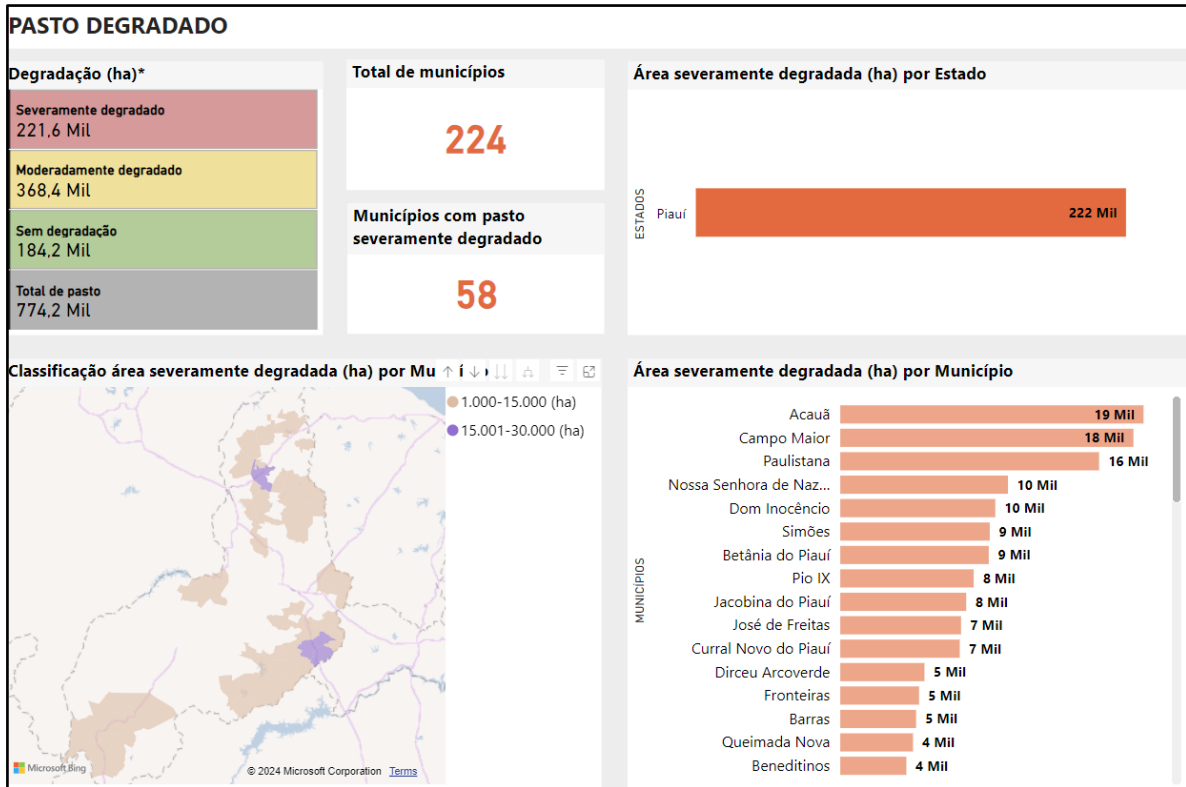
PASTO DEGRADADO

Degradação (ha)*

Severamente degradado
221,6 Mil

Moderadamente degradado
368,4 Mil

Sem degradação
184,2 Mil

Total de pasto
774,2 Mil

Total de municípios

224

Municípios com pasto severamente degradado

58

Área severamente degradada (ha) por Estado

ESTADOS

Piauí 222 Mil

Classificação área severamente degradada (ha) por Mu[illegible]

1.000-15.000 (ha)
15.001-30.000 (ha)

Microsoft Bing
© 2024 Microsoft Corporation Terms

Área severamente degradada (ha) por Município

MUNICÍPIOS

| Município | Área |
|---|---|
| Acauã | 19 Mil |
| Campo Maior | 18 Mil |
| Paulistana | 16 Mil |
| Nossa Senhora de Naz... | 10 Mil |
| Dom Inocêncio | 10 Mil |
| Simões | 9 Mil |
| Betânia do Piauí | 9 Mil |
| Pio IX | 8 Mil |
| Jacobina do Piauí | 8 Mil |
| José de Freitas | 7 Mil |
| Curral Novo do Piauí | 7 Mil |
| Dirceu Arcoverde | 5 Mil |
| Fronteiras | 5 Mil |
| Barras | 5 Mil |
| Queimada Nova | 4 Mil |
| Beneditinos | 4 Mil |